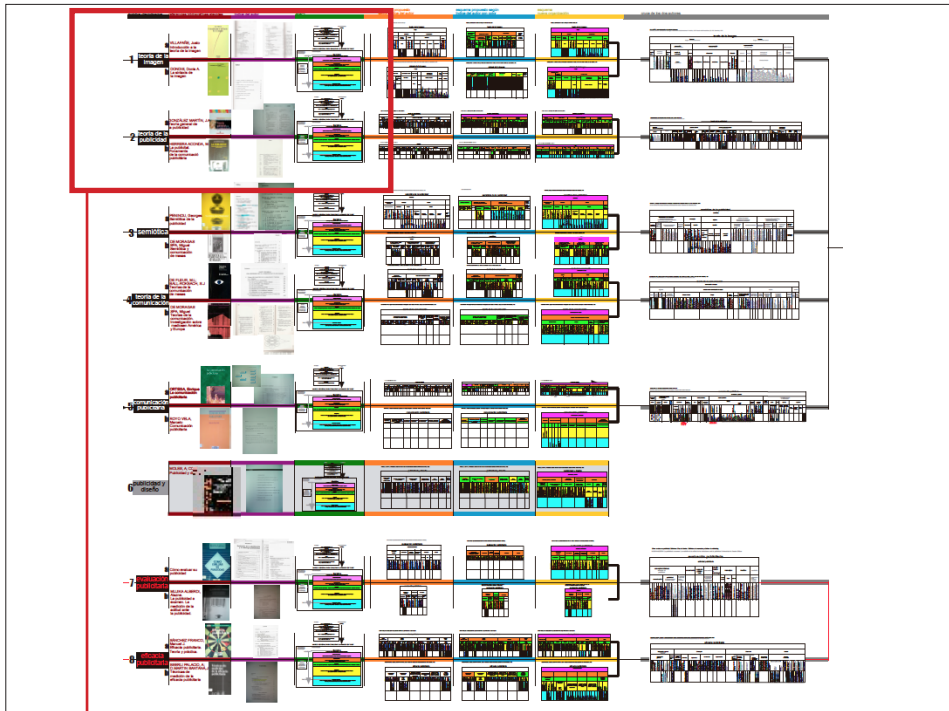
1 teoría de la imagen

VILLAFAÑE, Justo Introducción a la teoría de la imagen

ZUNZUNEGUI, Santos Pensar la imagen

2 teoría de la publicidad

GONZÁLEZ MARTÍN, J.A. Teoría general de la publicidad

HERRERA ACOSTA, R. La publicidad. Fundamentos de la comunicación publicitaria

3 semiótica

PENINOU, Georges Semiótica de la publicidad

DE MORAGAS SPÀ, Miquel Semiótica y comunicación de masas

4 teoría de la comunicación

DE FLEUR, M.L.; BALL-ROKEACH, S.J. Teorías de la comunicación de masas

DE MORAGAS SPÀ, Miquel Teorías de la comunicación. Investigaciones sobre medios en América y Europa

5 comunicación publicitaria

ORTEGA, Enrique La comunicación publicitaria

REY, Juan Comunicación publicitaria

6 publicidad y diseño

7 evaluación publicitaria

Cómo evaluar su publicidad

8 eficacia publicitaria

SÁNCHEZ FRANCO, Manuel J. Eficacia publicitaria. Teoría y práctica

BEERLI, PALACIO, A.; MARTÍN SANTANA, J.D. Técnicas de medición de la eficacia publicitaria

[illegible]